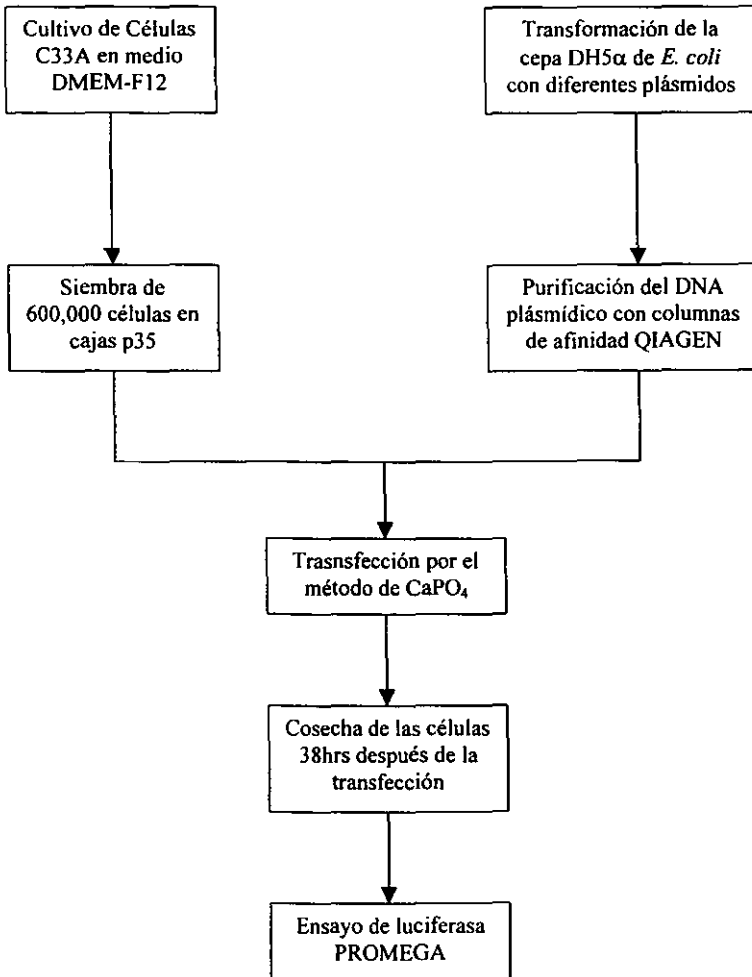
Cultivo de Células C33A en medio DMEM-F12

Transformación de la cepa DH5$\alpha$ de E. coli con diferentes plásmidos

Siembra de 600,000 células en cajas p35

Purificación del DNA plásmidico con columnas de afinidad QIAGEN

Trasnsfección por el método de $CaPO_4$

Cosecha de las células 38hrs después de la transfección

Ensayo de luciferasa PROMEGA